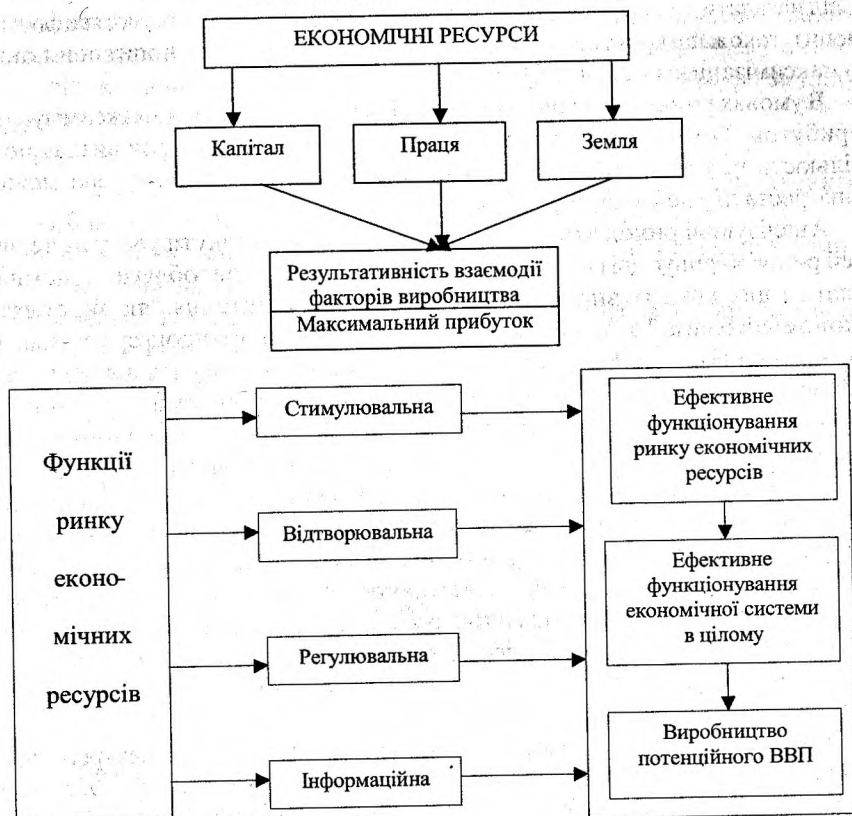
ЕКОНОМІЧНІ РЕСУРСИ

Капітал

Праця

Земля

Результативність взаємодії факторів виробництва

Максимальний прибуток

Функції ринку економічних ресурсів

Стимулювальна

Відтворювальна

Регулювальна

Інформаційна

Ефективне функціонування ринку економічних ресурсів

Ефективне функціонування економічної системи в цілому

Виробництво потенційного ВВП